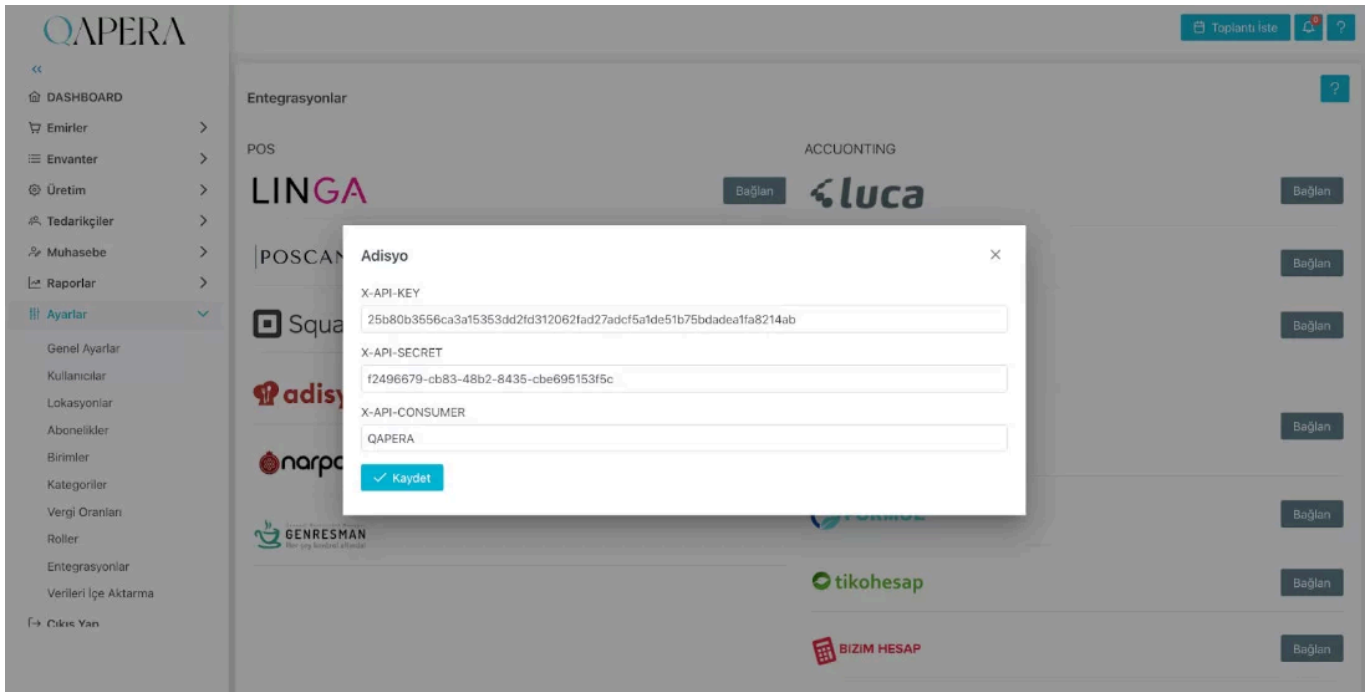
QAPERA

«

DASHBOARD
Emirler
Envanter
Üretim
Tedarikçiler
Muhasebe
Raporlar
Ayarlar
Genel Ayarlar
Kullanıcılar
Lokasyonlar
Abonelikler
Birimler
Kategoriler
Vergi Oranları
Roller
Entegrasyonlar
Verileri İçe Aktarma
Çıkış Yap

Toplantı iste
?

Entegrasyonlar
?

POS
LINGA
Bağlan
POSCA
Squa
adisy
narpo
GENRESMAN

ACCUONTING
luca
Bağlan
Bağlan
Bağlan
Bağlan
Bağlan
tikohesap
Bağlan
BIZIM HESAP
Bağlan

Adisyo
×
X-API-KEY
25b80b3556ca3a15353dd2fd312062fad27adcf5a1de51b75bdadea1fa8214ab
X-API-SECRET
f2496679-cb83-48b2-8435-cbe695153f5c
X-API-CONSUMER
QAPERA
Kaydet